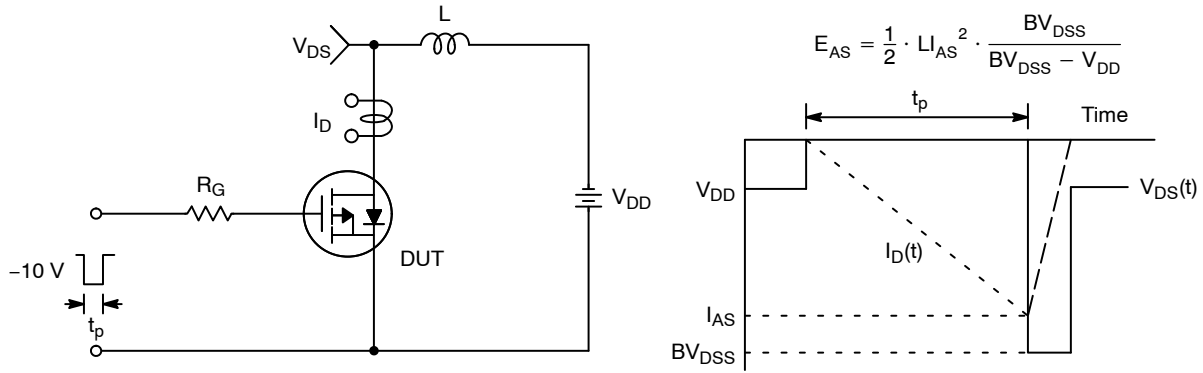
$V_{DS}$

L

$I_D$

$R_G$

$V_{DD}$

DUT

−10 V

$t_p$

$E_{AS} = \frac{1}{2} \cdot LI_{AS}^2 \cdot \frac{BV_{DSS}}{BV_{DSS} - V_{DD}}$

$t_p$

Time

$V_{DD}$

$V_{DS}(t)$

$I_D(t)$

$I_{AS}$

$BV_{DSS}$